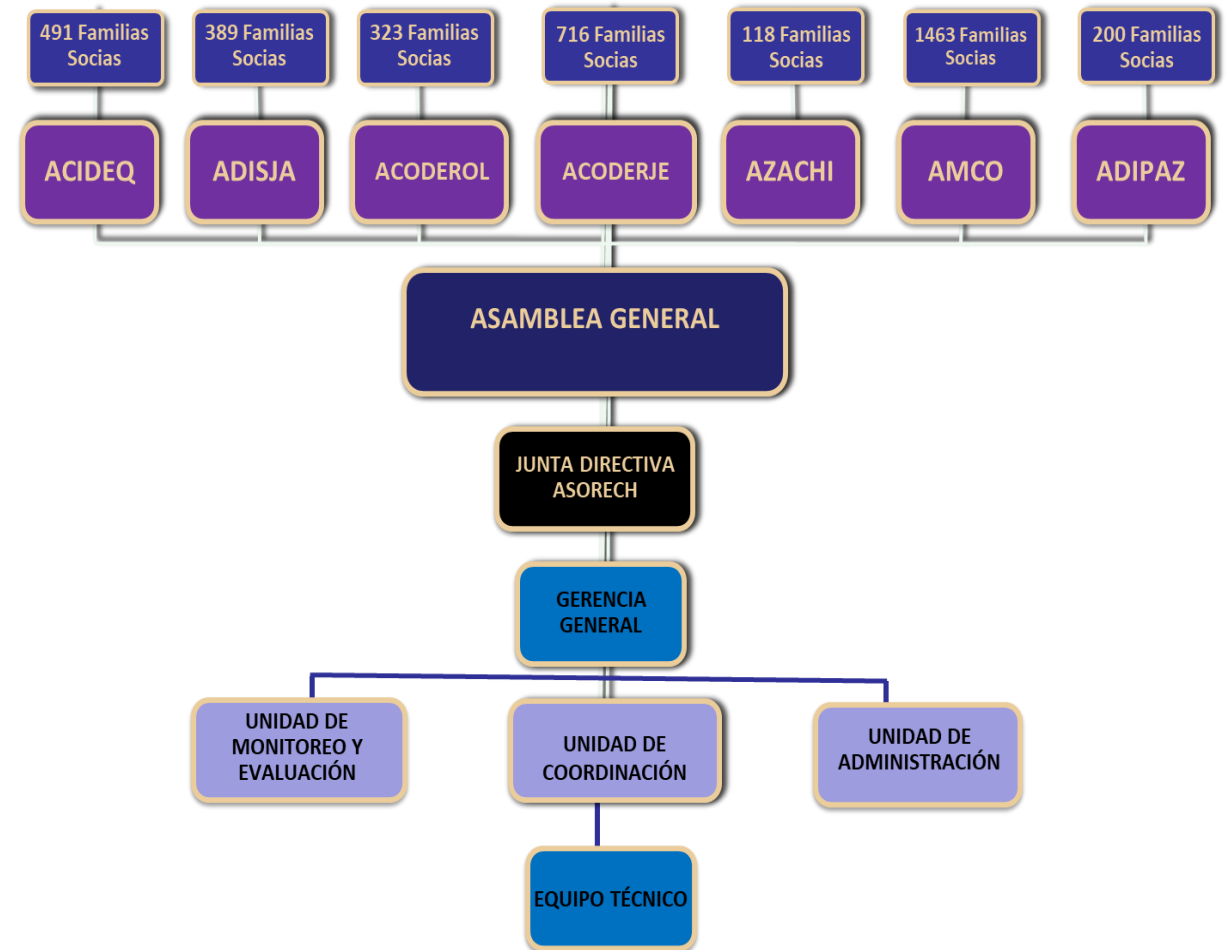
491 Familias Socias

389 Familias Socias

323 Familias Socias

716 Familias Socias

118 Familias Socias

1463 Familias Socias

200 Familias Socias

ACIDEQ

ADISJA

ACODEROL

ACODERJE

AZACHI

AMCO

ADIPAZ

ASAMBLEA GENERAL

JUNTA DIRECTIVA ASORECH

GERENCIA GENERAL

UNIDAD DE MONITOREO Y EVALUACIÓN

UNIDAD DE COORDINACIÓN

UNIDAD DE ADMINISTRACIÓN

EQUIPO TÉCNICO